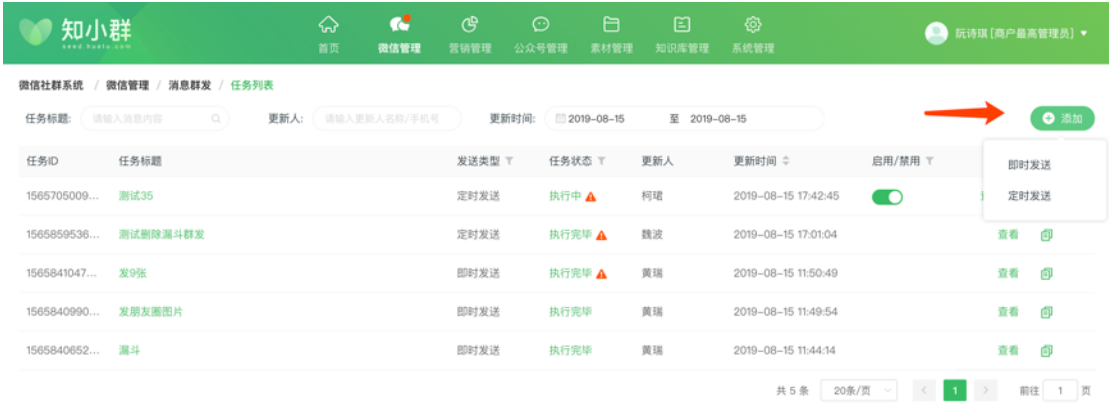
知小群
seed.hudiu.com

首页 微信管理 营销管理 公众号管理 素材管理 知识库管理 系统管理

阮诗琪 [商户最高管理员]

微信社群系统 / 微信管理 / 消息群发 / 任务列表

任务标题: 请输入消息内容 更新人: 请输入更新人名称/手机号 更新时间: 2019-08-15 至 2019-08-15

添加

即时发送
定时发送

| 任务ID | 任务标题 | 发送类型 | 任务状态 | 更新人 | 更新时间 | 启用/禁用 | |
|---|---|---|---|---|---|---|---|
| 1565705009... | 测试35 | 定时发送 | 执行中 | 柯珺 | 2019-08-15 17:42:45 | | |
| 1565859536... | 测试删除漏斗群发 | 定时发送 | 执行完毕 | 魏波 | 2019-08-15 17:01:04 | | 查看 |
| 1565841047... | 发9张 | 即时发送 | 执行完毕 | 黄瑞 | 2019-08-15 11:50:49 | | 查看 |
| 1565840990... | 发朋友圈图片 | 即时发送 | 执行完毕 | 黄瑞 | 2019-08-15 11:49:54 | | 查看 |
| 1565840652... | 漏斗 | 即时发送 | 执行完毕 | 黄瑞 | 2019-08-15 11:44:14 | | 查看 |

共 5 条 20条/页 1 前往 1 页